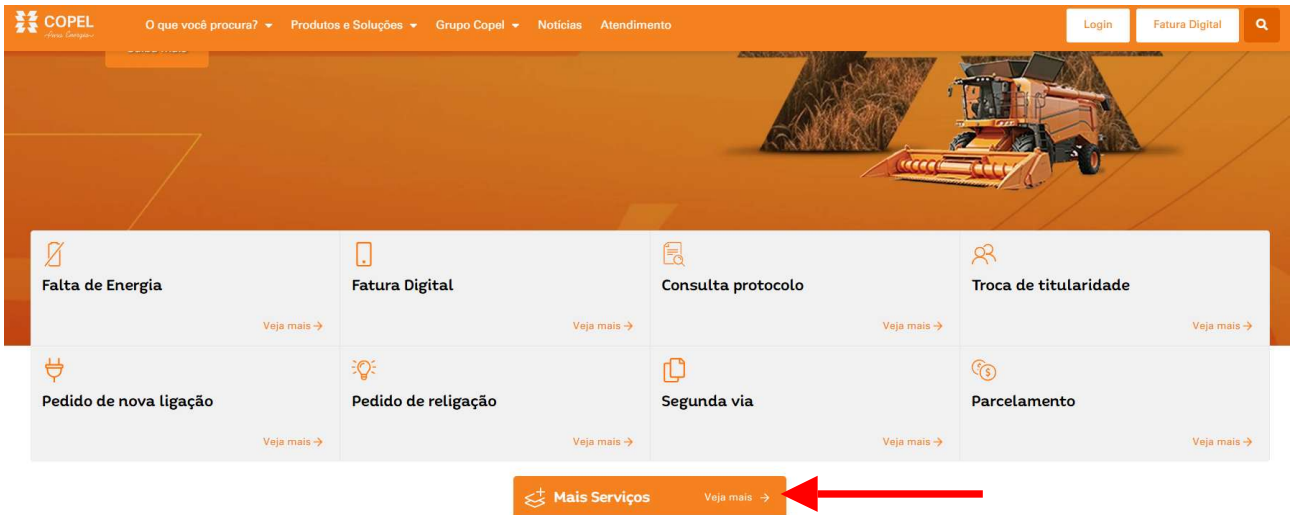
COPEL
Pura Energia

O que você procura? Produtos e Soluções Grupo Copel Notícias Atendimento

Login Fatura Digital

Saiba mais

Falta de Energia
Veja mais →

Fatura Digital
Veja mais →

Consulta protocolo
Veja mais →

Troca de titularidade
Veja mais →

Pedido de nova ligação
Veja mais →

Pedido de religação
Veja mais →

Segunda via
Veja mais →

Parcelamento
Veja mais →

Mais Serviços Veja mais →